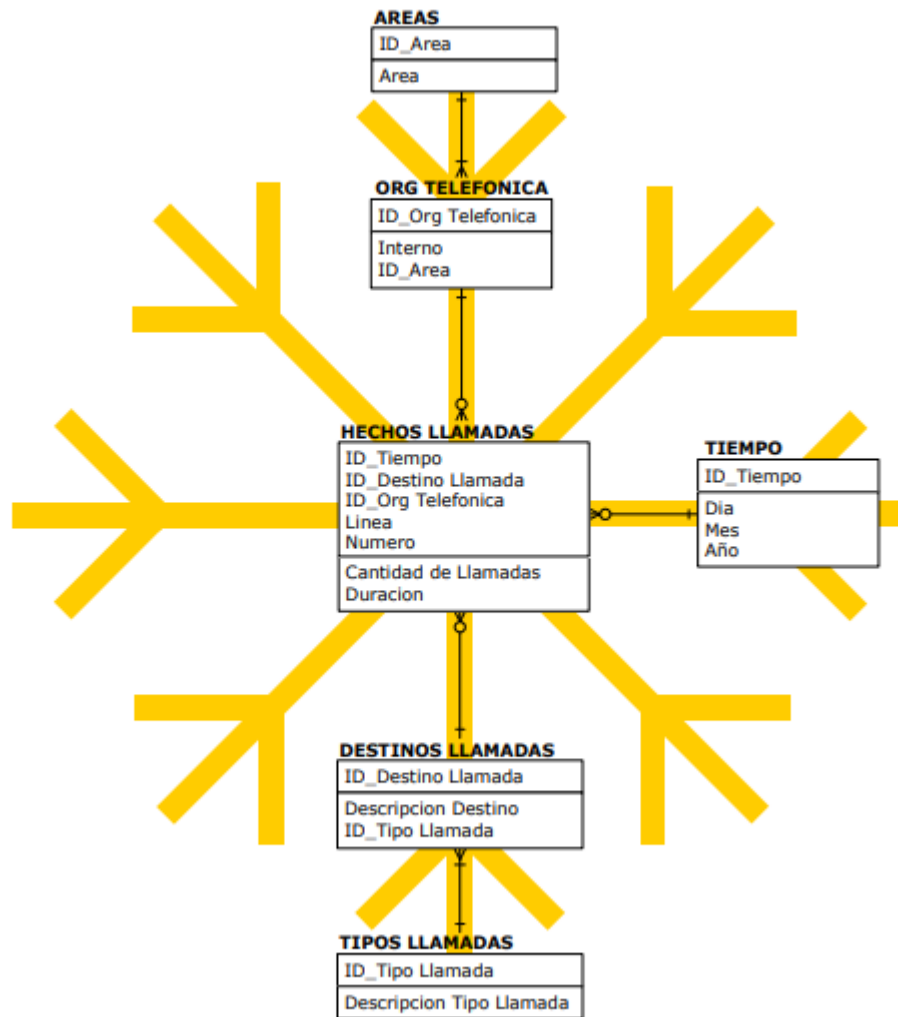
AREAS

| ID_Area |
|---|
| Area |

ORG TELEFONICA

| ID_Org Telefonica |
|---|
| Interno<br>ID_Area |

HECHOS LLAMADAS

| ID_Tiempo<br>ID_Destino Llamada<br>ID_Org Telefonica<br>Linea<br>Numero |
|---|
| Cantidad de Llamadas<br>Duracion |

TIEMPO

| ID_Tiempo |
|---|
| Dia<br>Mes<br>Año |

DESTINOS LLAMADAS

| ID_Destino Llamada |
|---|
| Descripcion Destino<br>ID_Tipo Llamada |

TIPOS LLAMADAS

| ID_Tipo Llamada |
|---|
| Descripcion Tipo Llamada |